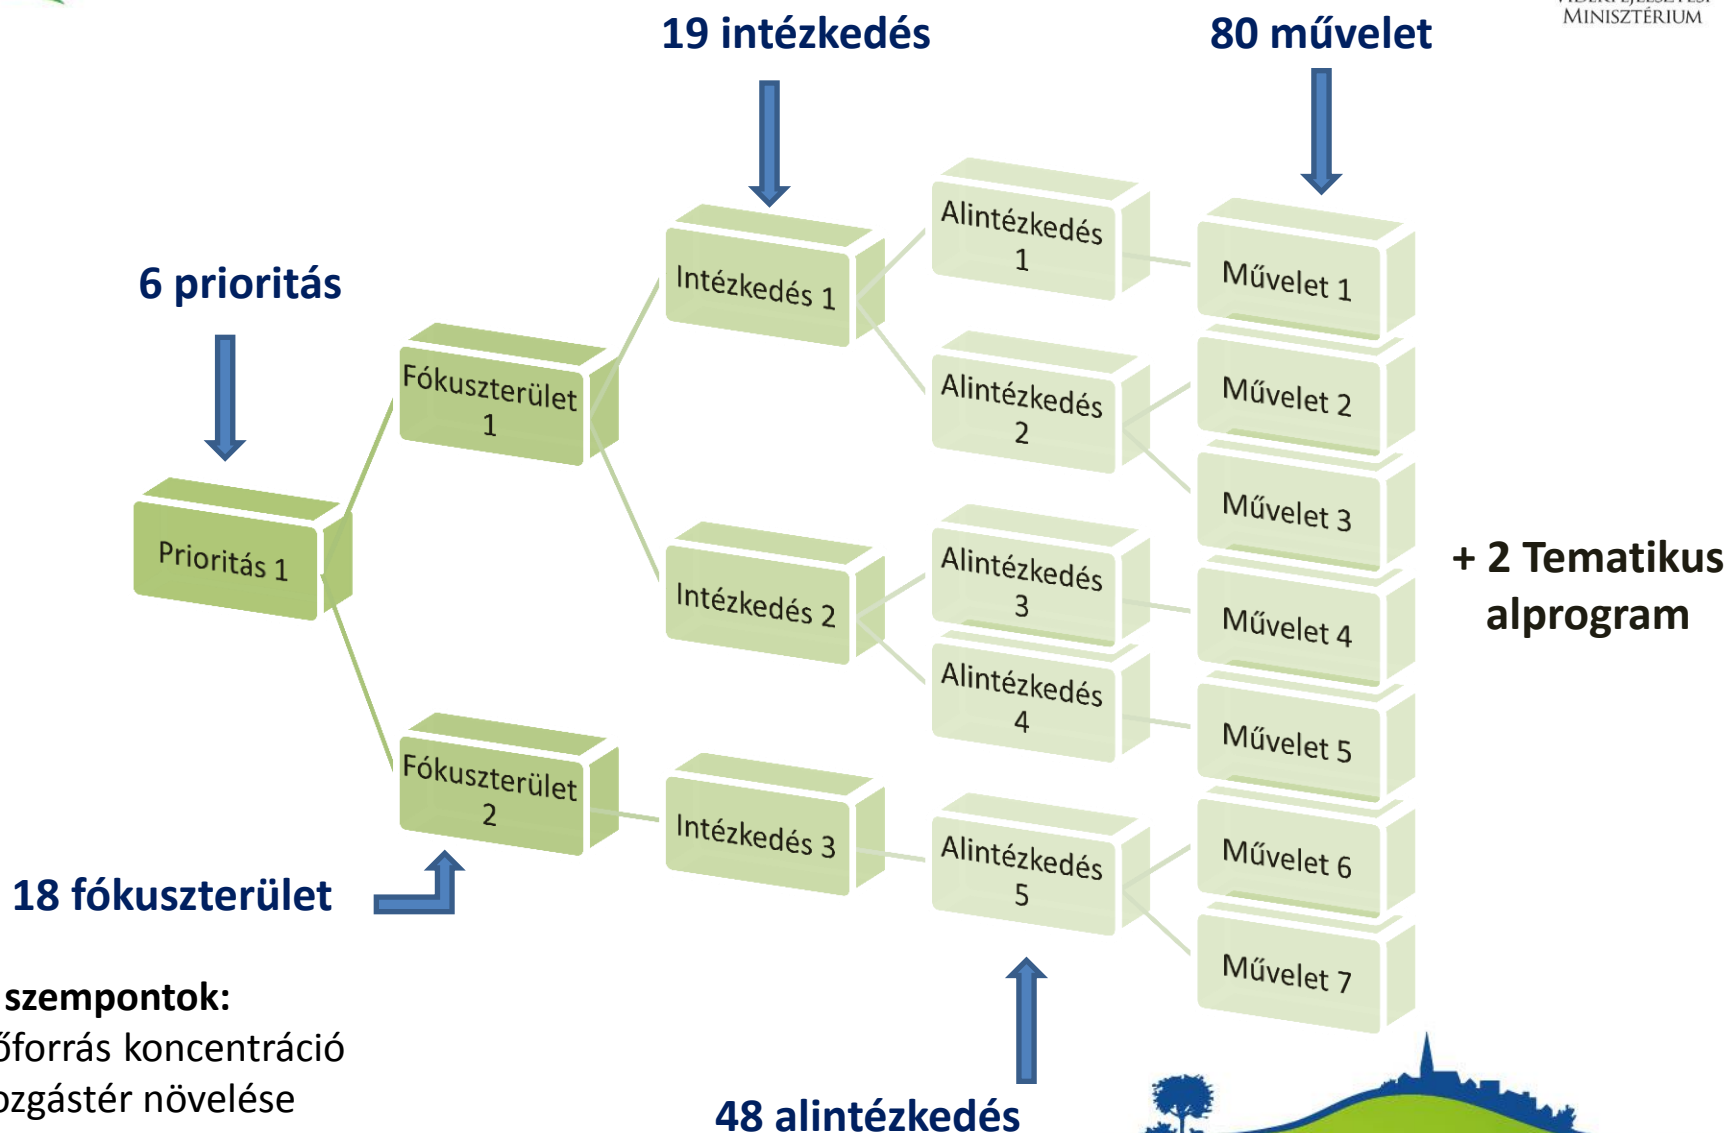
MINISZTÉRIUM

19 intézkedés

80 művelet

6 prioritás

Prioritás 1

Fókuszterület 1

Fókuszterület 2

Intézkedés 1

Intézkedés 2

Intézkedés 3

Alintézkedés 1

Alintézkedés 2

Alintézkedés 3

Alintézkedés 4

Alintézkedés 5

Művelet 1

Művelet 2

Művelet 3

Művelet 4

Művelet 5

Művelet 6

Művelet 7

+ 2 Tematikus alprogram

18 fókuszterület

szempontok:
őforrás koncentráció
ozgástér növelése

48 alintézkedés